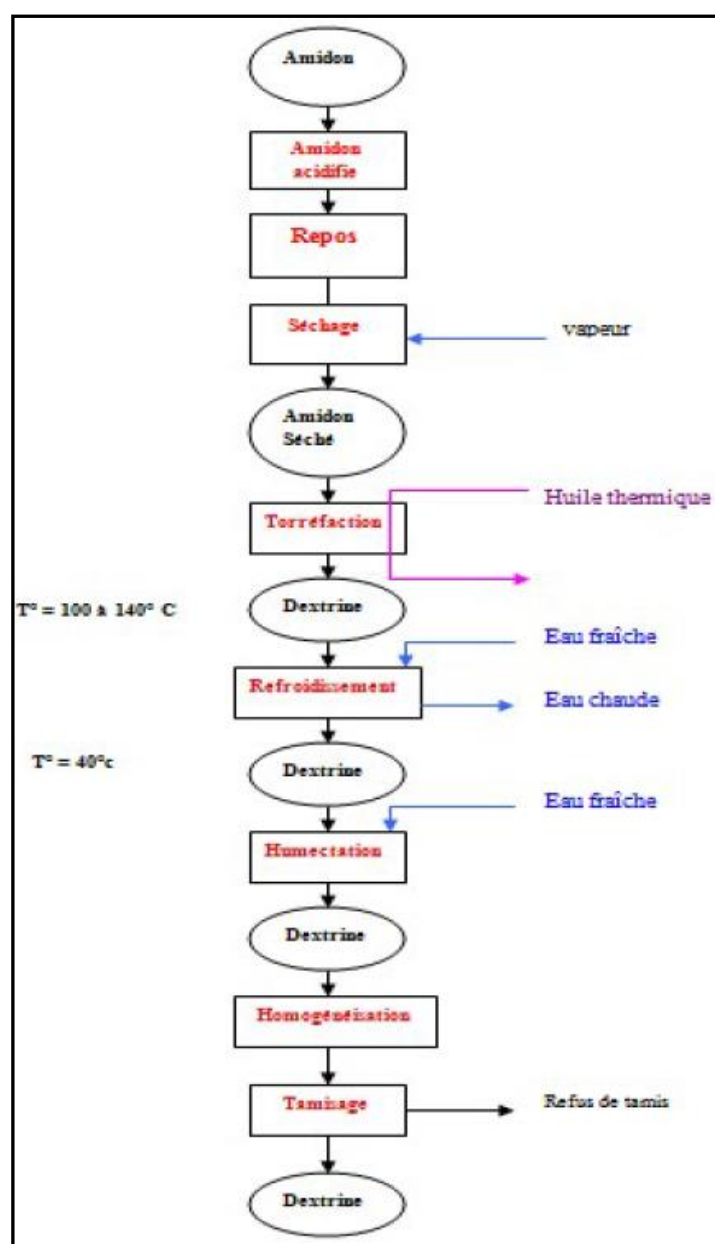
Amidon

Amidon acidifie

Repos

Séchage

vapeur

Amidon Séché

Torréfaction

Huile thermique

T° = 100 à 140° C

Dextrine

Eau fraîche

Refroidissement

Eau chaude

T° = 40°c

Dextrine

Eau fraîche

Humectation

Dextrine

Homogénéisation

Tamisage

Refus de tamis

Dextrine